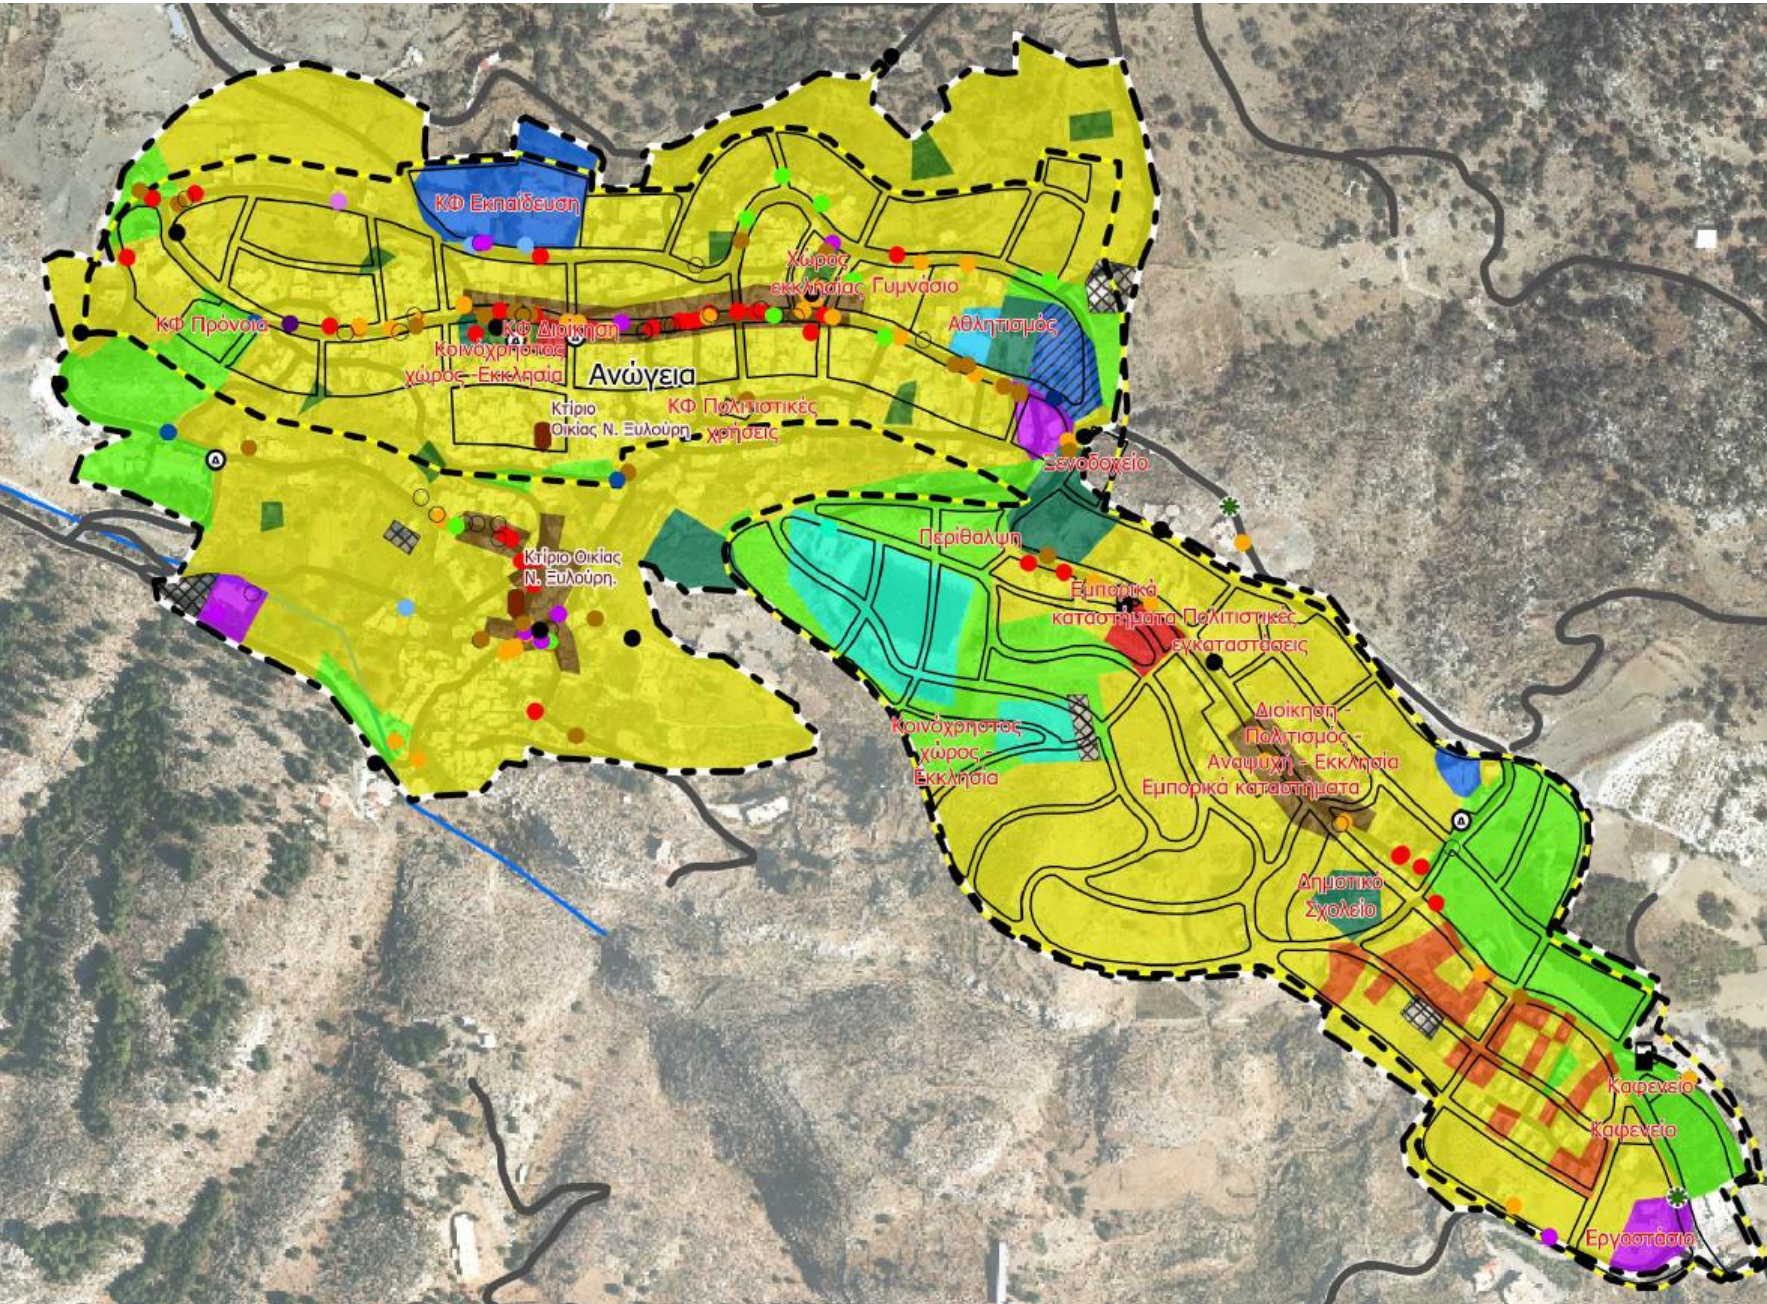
ΚΦ Εκπαίδευση

Χώρος εκκλησίας Γυμνάσιο

ΚΦ Πρόνοια

ΚΦ Διοίκηση

Κοινόχρηστος χώρος Εκκλησία

Αθλητισμός

Ανώγεια

Κτίριο Οικίας Ν. Ξυλούρη

ΚΦ Πολιτιστικές χρήσεις

Ξενοδοχείο

Περίθαλψη

Κτίριο Οικίας Ν. Ξυλούρη.

Εμπορικά καταστήματα Πολιτιστικές εγκαταστάσεις

Διοίκηση - Πολιτισμός - Αναψυχή - Εκκλησία Εμπορικά καταστήματα

Κοινόχρηστος χώρος Εκκλησία

Δημοτικό Σχολείο

Καφενείο

Καφενείο

Εργαστάσιο